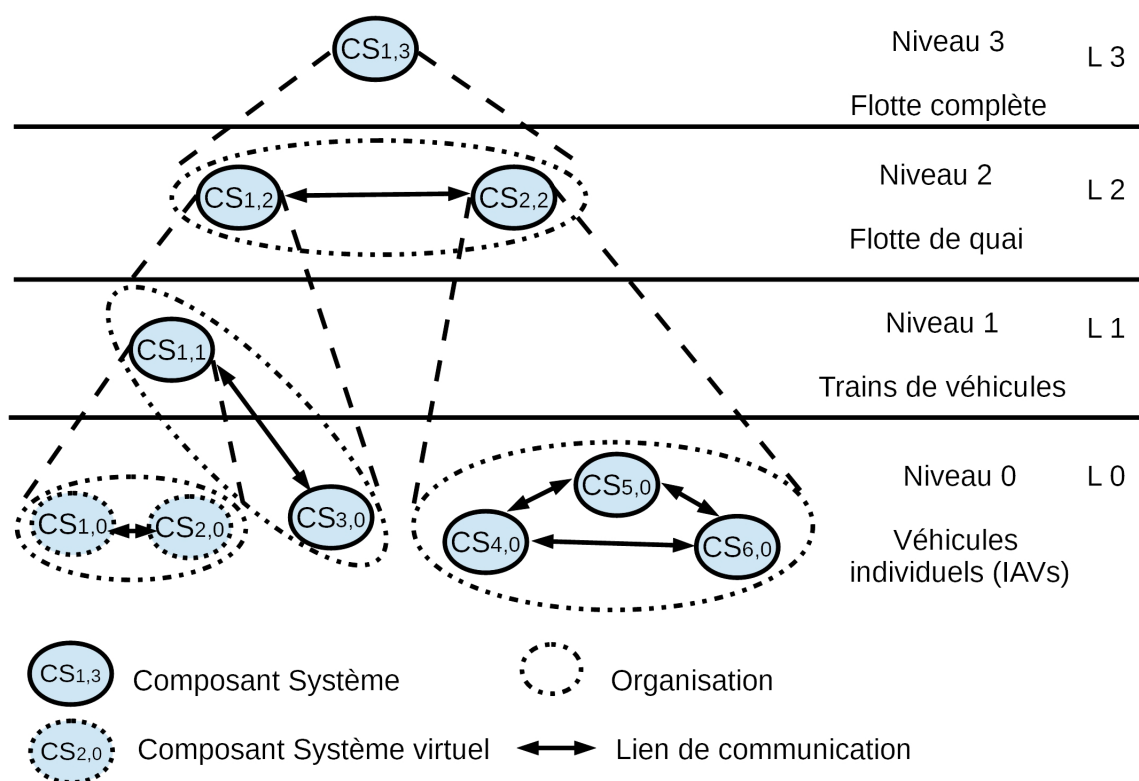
$CS_{1,3}$

Niveau 3

L 3

Flotte complète

$CS_{1,2}$

$CS_{2,2}$

Niveau 2

L 2

Flotte de quai

$CS_{1,1}$

Niveau 1

L 1

Trains de véhicules

$CS_{1,0}$

$CS_{2,0}$

$CS_{3,0}$

$CS_{5,0}$

$CS_{4,0}$

$CS_{6,0}$

Niveau 0

L 0

Véhicules individuels (IAVs)

$CS_{1,3}$ Composant Système

Organisation

$CS_{2,0}$ Composant Système virtuel

Lien de communication